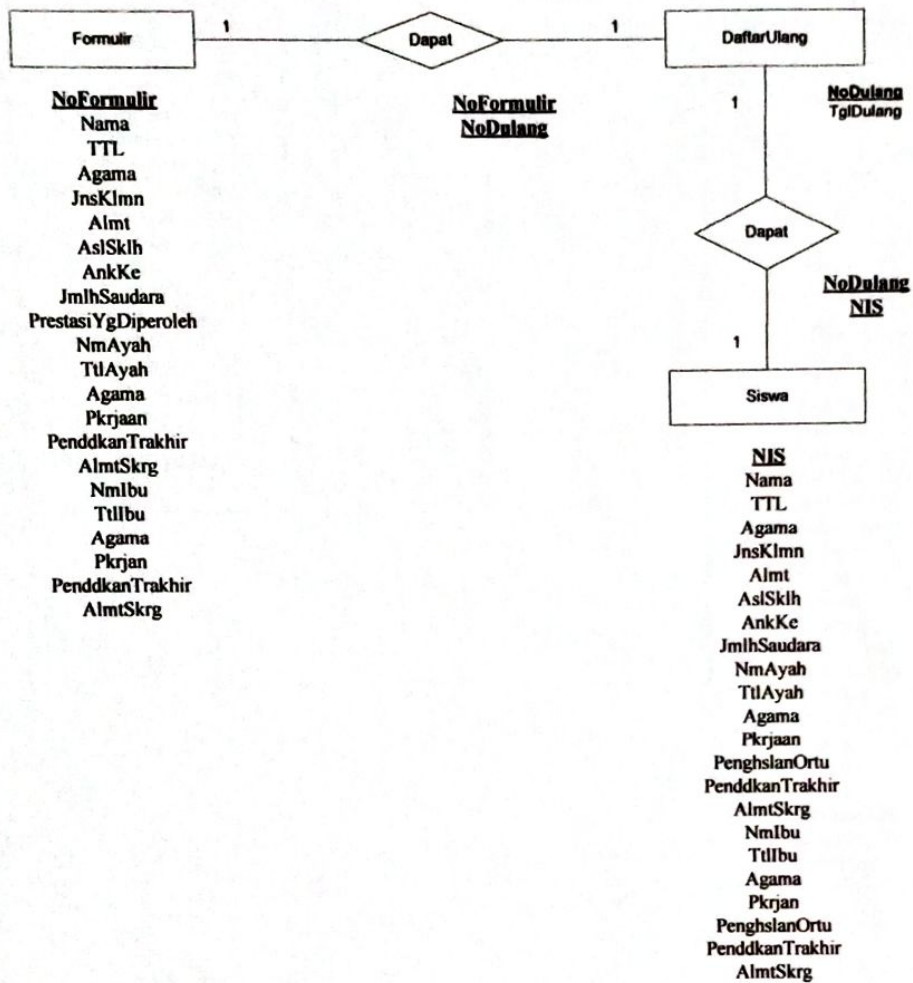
Formulir

1

Dapat

1

DaftarUlang

NoFormulir
Nama
TTL
Agama
JnsKlmn
Almt
AslSklh
AnkKe
JmlhSaudara
PrestasiYgDiperoleh
NmAyah
TtlAyah
Agama
Pkrjaan
PenddkanTrakhir
AlmtSkrg
NmIbu
TtlIbu
Agama
Pkrjan
PenddkanTrakhir
AlmtSkrg

NoFormulir
NoDulang

1

NoDulang
TglDulang

Dapat

NoDulang
NIS

1

Siswa

NIS
Nama
TTL
Agama
JnsKlmn
Almt
AslSklh
AnkKe
JmlhSaudara
NmAyah
TtlAyah
Agama
Pkrjaan
PenghslanOrtu
PenddkanTrakhir
AlmtSkrg
NmIbu
TtlIbu
Agama
Pkrjan
PenghslanOrtu
PenddkanTrakhir
AlmtSkrg